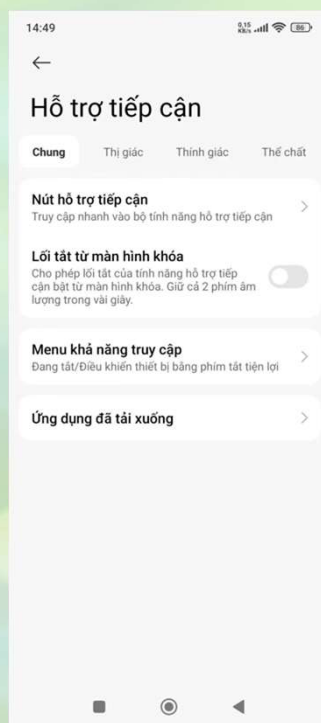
14:49 0,15 KB/s 86

←

Hỗ trợ tiếp cận

Chung Thị giác Thính giác Thể chất

Nút hỗ trợ tiếp cận
Truy cập nhanh vào bộ tính năng hỗ trợ tiếp cận

Lối tắt từ màn hình khóa
Cho phép lối tắt của tính năng hỗ trợ tiếp cận bật từ màn hình khóa. Giữ cả 2 phím âm lượng trong vài giây.

Menu khả năng truy cập
Đang tắt/Điều khiển thiết bị bằng phím tắt tiện lợi

Ứng dụng đã tải xuống